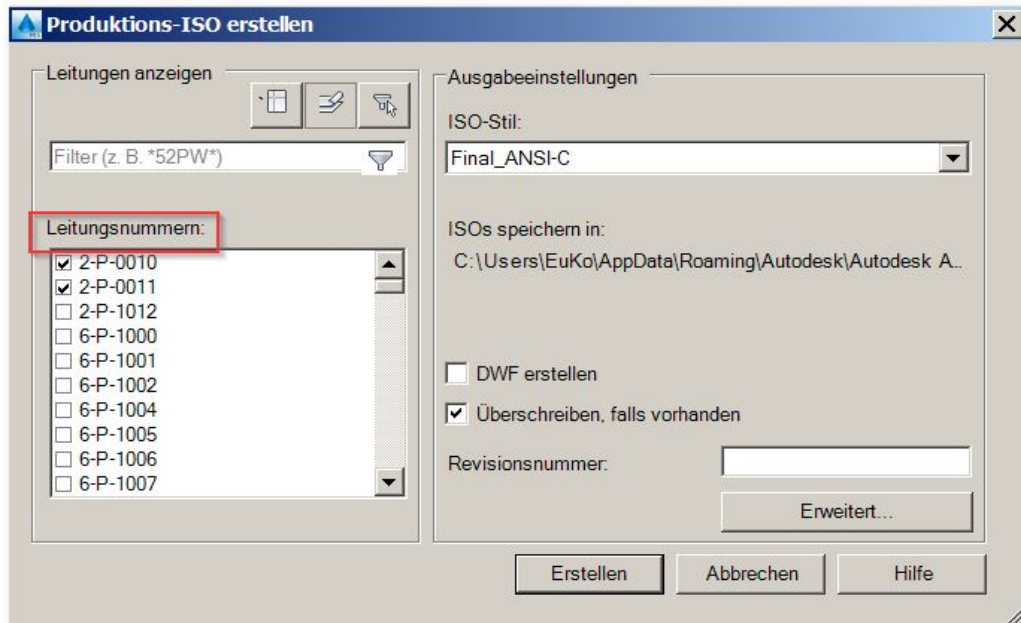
Produktions-ISO erstellen

Leitungen anzeigen

Filter (z. B. *52PW*)

Leitungsnummern:

☑ 2-P-0010
☑ 2-P-0011
☐ 2-P-1012
☐ 6-P-1000
☐ 6-P-1001
☐ 6-P-1002
☐ 6-P-1004
☐ 6-P-1005
☐ 6-P-1006
☐ 6-P-1007

Ausgabeeinstellungen

ISO-Stil:

Final_ANSI-C

ISOs speichern in:

C:\Users\EuKo\AppData\Roaming\Autodesk\Autodesk A...

☐ DWF erstellen

☑ Überschreiben, falls vorhanden

Revisionsnummer:

Erweitert...

Erstellen

Abbrechen

Hilfe